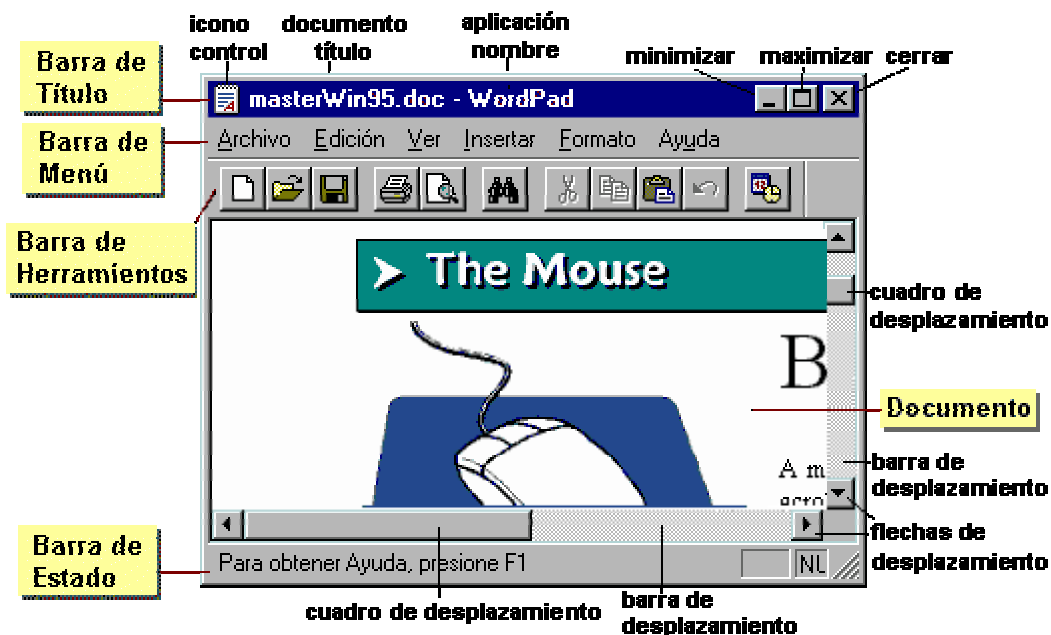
icono control
documento título
aplicación nombre
Barra de Título
minimizar
maximizar
cerrar
masterWin95.doc - WordPad
Barra de Menú
Archivo Edición Ver Insertar Formato Ayuda
Barra de Herramientos
The Mouse
cuadro de desplazamiento
B
Documento
A m
acro
barra de desplazamiento
flechas de desplazamiento
Barra de Estado
Para obtener Ayuda, presione F1
NL
cuadro de desplazamiento
barra de desplazamiento